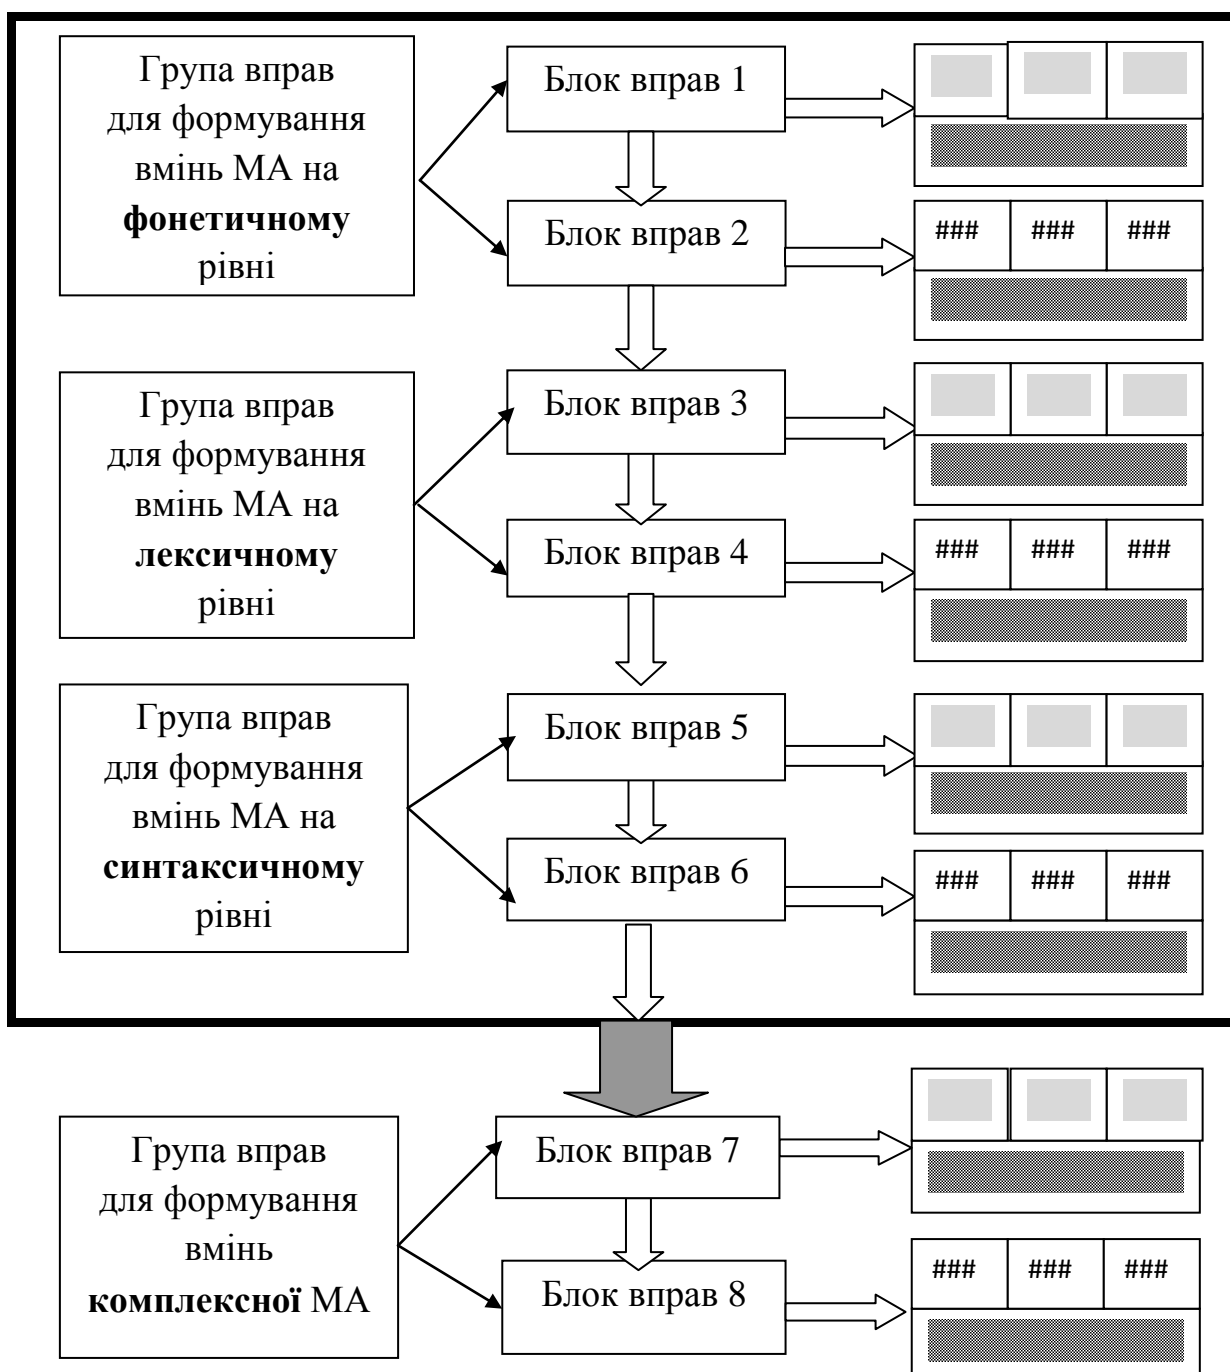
Група вправ для формування вмінь МА на фонетичному рівні

Блок вправ 1

Блок вправ 2

### ### ###

Група вправ для формування вмінь МА на лексичному рівні

Блок вправ 3

Блок вправ 4

### ### ###

Група вправ для формування вмінь МА на синтаксичному рівні

Блок вправ 5

Блок вправ 6

### ### ###

Група вправ для формування вмінь комплексної МА

Блок вправ 7

Блок вправ 8

### ### ###